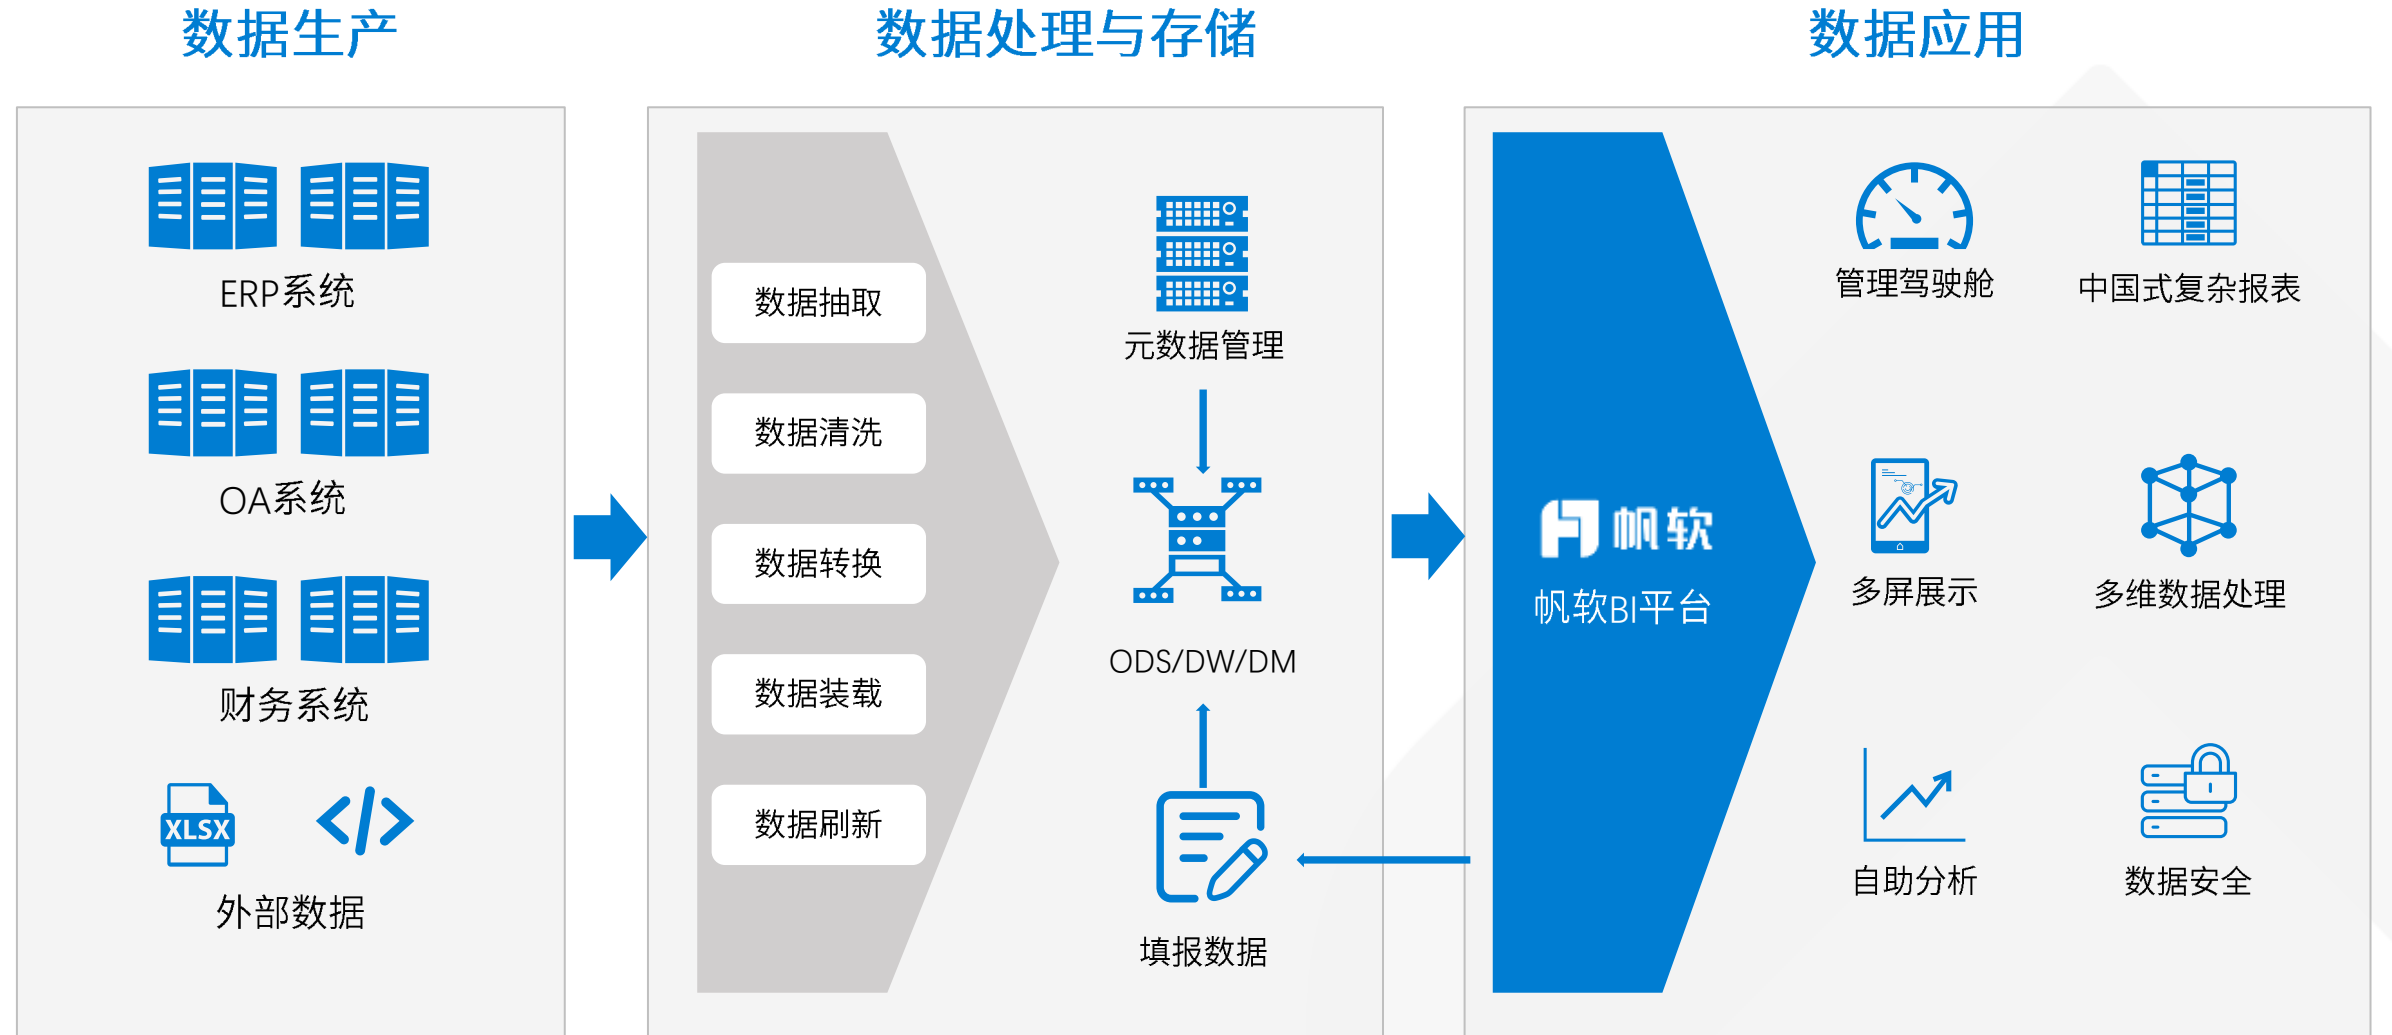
数据生产

ERP系统

OA系统

财务系统

XLSX

外部数据

数据处理与存储

数据抽取

数据清洗

数据转换

数据装载

数据刷新

元数据管理

ODS/DW/DM

填报数据

数据应用

帆软

帆软BI平台

管理驾驶舱

中国式复杂报表

多屏展示

多维数据处理

自助分析

数据安全